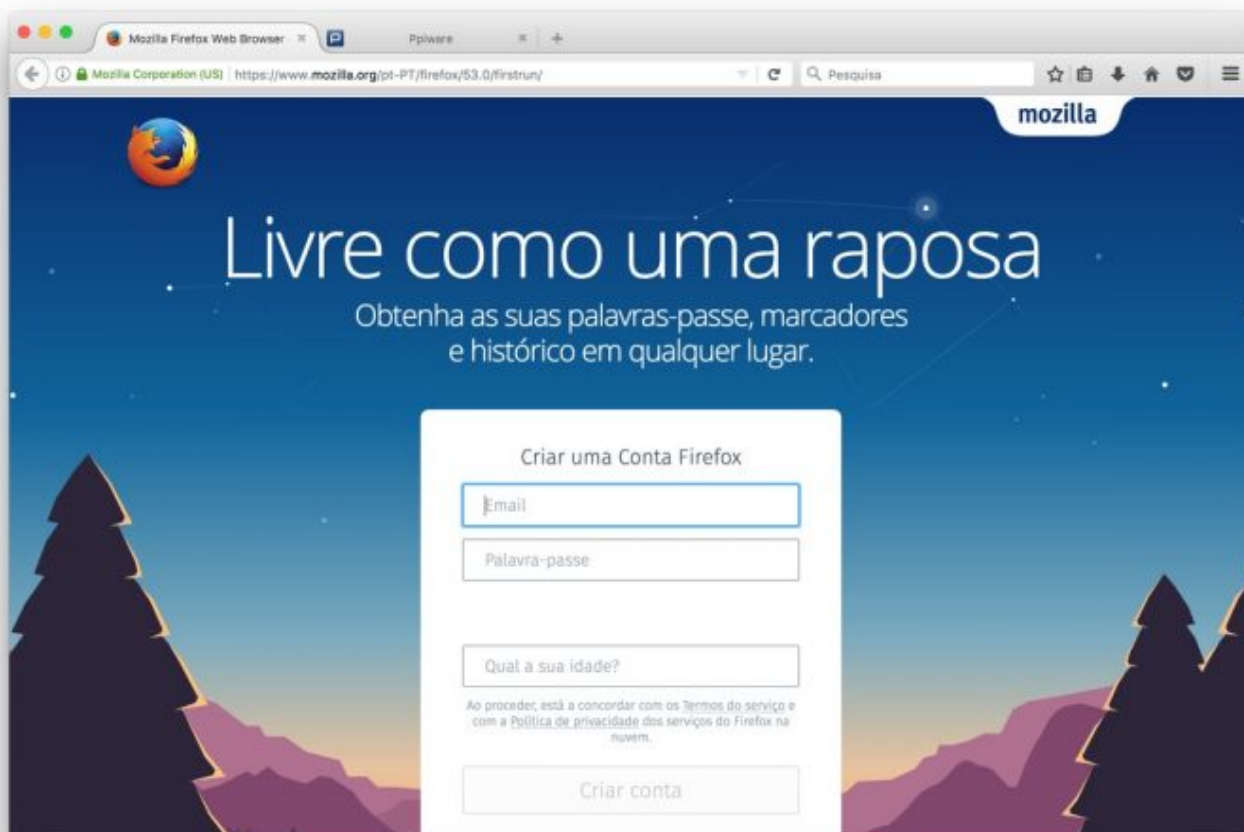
Mozilla Firefox Web Browser ×

Pplware ×

+

Mozilla Corporation (US) https://www.mozilla.org/pt-PT/firefox/53.0/firstrun/

Pesquisa

mozilla

Livre como uma raposa

Obtenha as suas palavras-passe, marcadores e histórico em qualquer lugar.

Criar uma Conta Firefox

Email

Palavra-passe

Qual a sua idade?

Ao proceder, está a concordar com os Termos do serviço e com a Política de privacidade dos serviços do Firefox na nuvem.

Criar conta